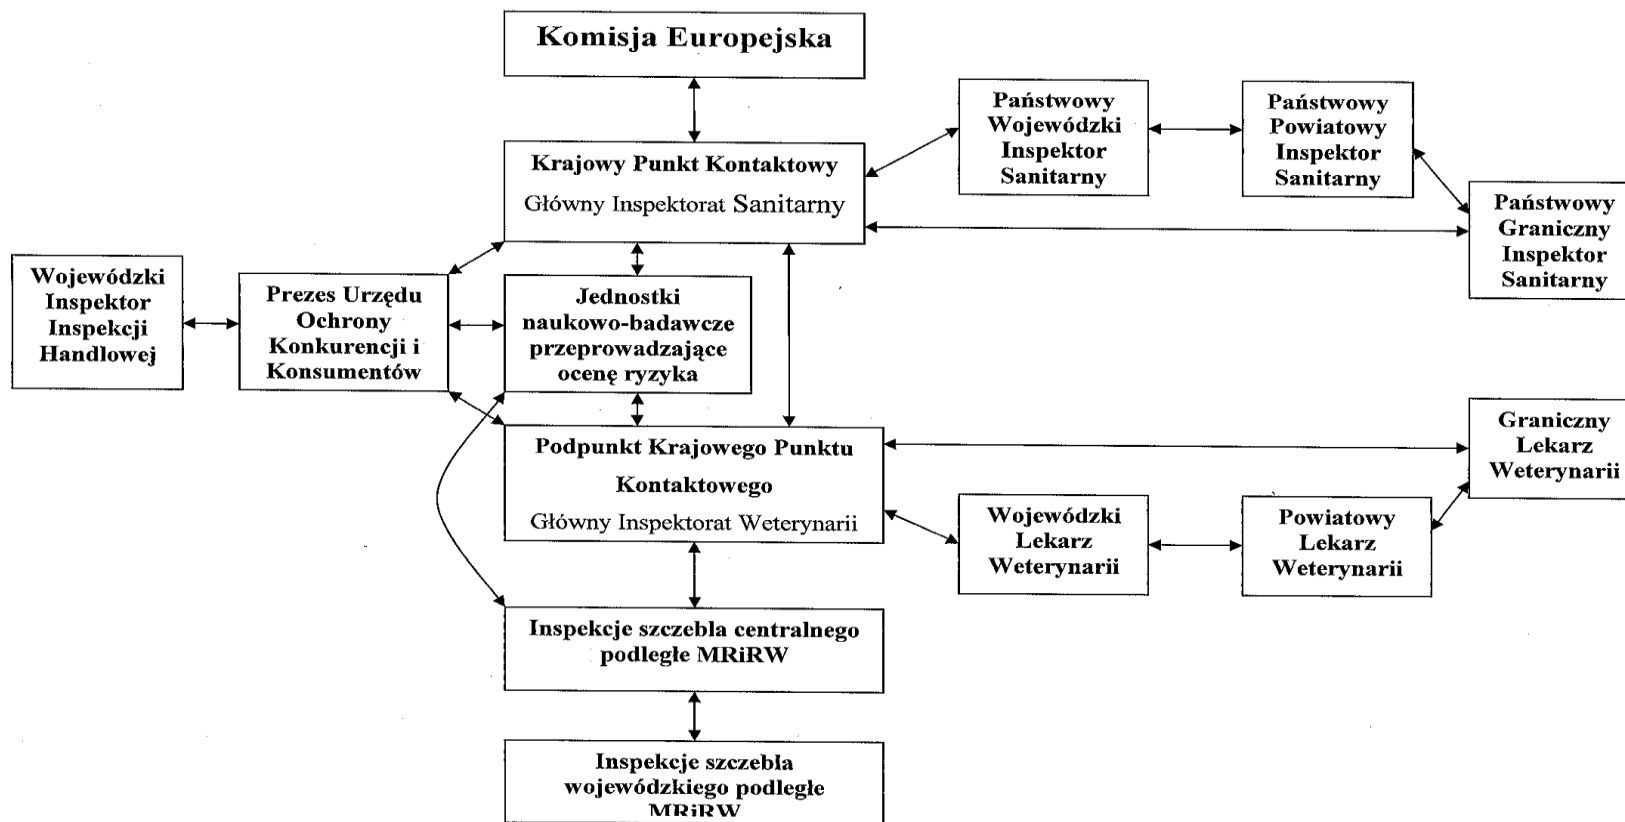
Komisja Europejska

Krajowy Punkt Kontaktowy
Główny Inspektorat Sanitarny

Państwowy Wojewódzki Inspektor Sanitarny

Państwowy Powiatowy Inspektor Sanitarny

Państwowy Graniczny Inspektor Sanitarny

Wojewódzki Inspektor Inspekcji Handlowej

Prezes Urzędu Ochrony Konkurencji i Konsumentów

Jednostki naukowo-badawcze przeprowadzające ocenę ryzyka

Podpunkt Krajowego Punktu Kontaktowego
Główny Inspektorat Weterynarii

Graniczny Lekarz Weterynarii

Wojewódzki Lekarz Weterynarii

Powiatowy Lekarz Weterynarii

Inspekcje szczebla centralnego podległe MRiRW

Inspekcje szczebla wojewódzkiego podległe MRiRW